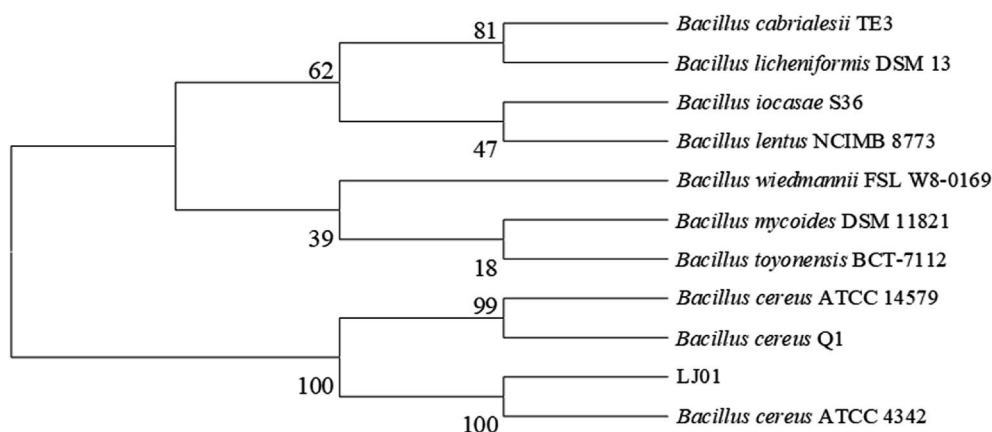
81
62
47
39
18
99
100
100

Bacillus cabrialesii TE3
Bacillus licheniformis DSM 13
Bacillus iocasae S36
Bacillus lentus NCIMB 8773
Bacillus wiedmannii FSL W8-0169
Bacillus mycoides DSM 11821
Bacillus toyonensis BCT-7112
Bacillus cereus ATCC 14579
Bacillus cereus Q1
LJ01
Bacillus cereus ATCC 4342